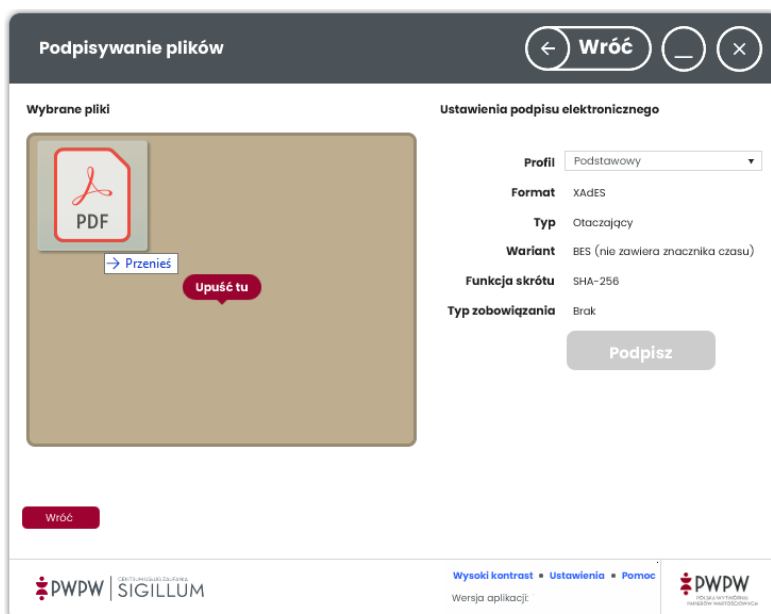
Podpisywanie plików

Wróć

Wybrane pliki

PDF

Przenieś

Upuść tu

Ustawienia podpisu elektronicznego

| | |
|---|---|
| Profil | Podstawowy |
| Format | XAdES |
| Typ | Otaczający |
| Wariant | BES (nie zawiera znacznika czasu) |
| Funkcja skrótu | SHA-256 |
| Typ zobowiązania | Brak |

Podpisz

Wróć

PWPW | CENTRUM KWALIFIKOWANE SIGILLUM

Wysoki kontrast ▪ Ustawienia ▪ Pomoc

Wersja aplikacji:

PWPW POLSKA WYTWÓRNIA PAPIERÓW WARTOŚCIOWYCH